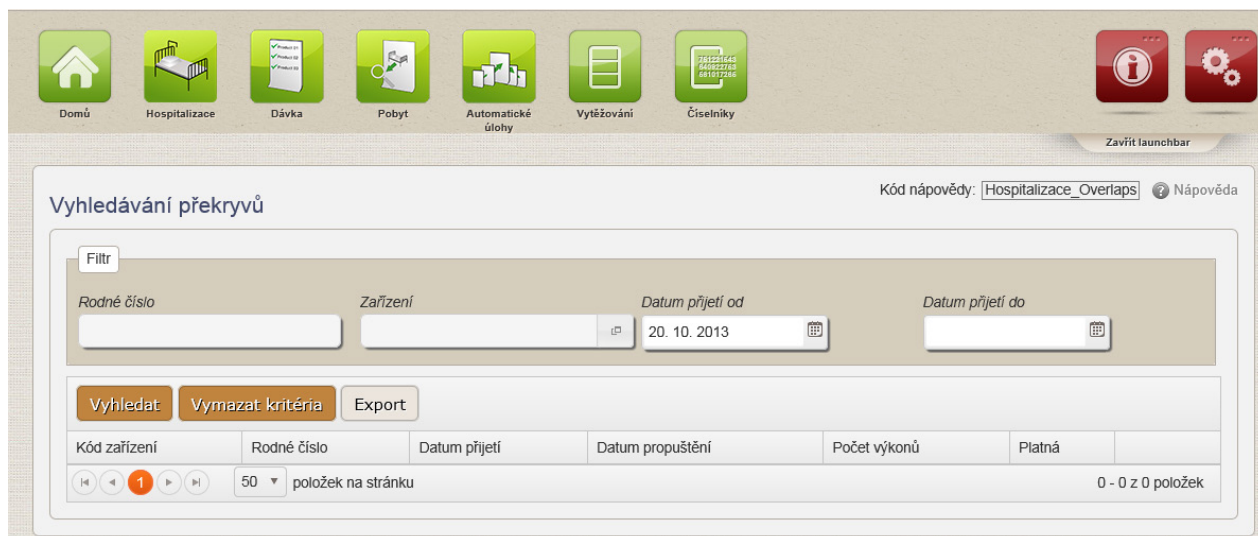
Domů Hospitalizace Dávka Pobyt Automatické úlohy Vytěžování Číselníky

Zavřít launchbar

Vyhledávání překryvů

Kód nápovědy: Hospitalizace_Overlaps Nápověda

Filtr

Rodné číslo

Zařízení

Datum přijetí od

20. 10. 2013

Datum přijetí do

Vyhledat Vymazat kritéria Export

| Kód zařízení | Rodné číslo | Datum přijetí | Datum propuštění | Počet výkonů | Platná |
|---|---|---|---|---|---|

1 50 položek na stránku

0 - 0 z 0 položek